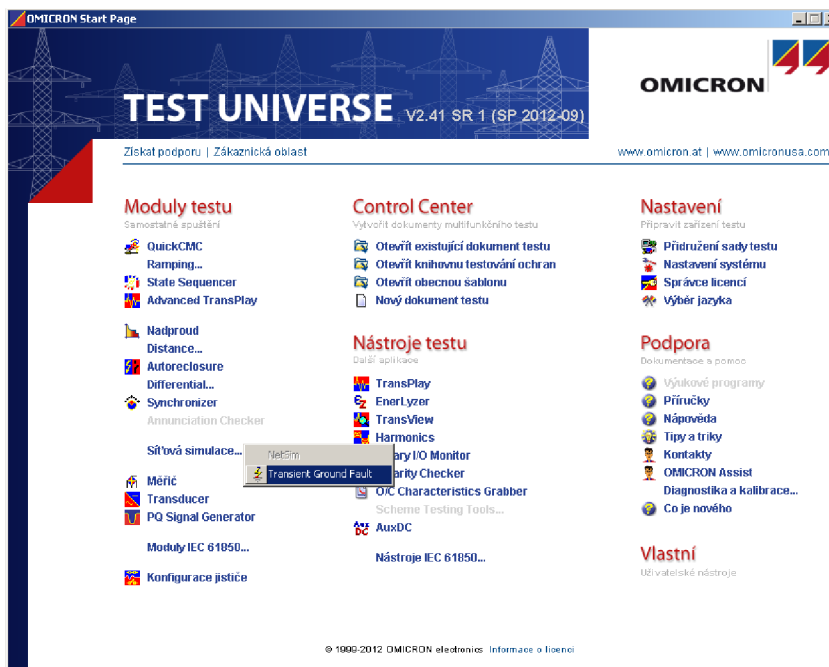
OMICRON Start Page

TEST UNIVERSE V2.41 SR 1 (SP 2012-09)

OMICRON

Získat podporu | Zákaznická oblast

www.omicron.at | www.omicronusa.com

Moduly testu
Samostatné spuštění

QuickCMC
Ramping...
State Sequencer
Advanced TransPlay

Nadproud
Distance...
Autoreclosure
Differential...
Synchronizer
Annunciation Checker

Síťová simulace...

NetSim
Transient Ground Fault

Měřič
Transducer
PQ Signal Generator

Moduly IEC 61850...

Konfigurace jističe

Control Center
Vytvořit dokumenty multifunkčního testu

Otevřít existující dokument testu
Otevřít knihovnu testování ochran
Otevřít obecnou šablonu
Nový dokument testu

Nástroje testu
Další aplikace

TransPlay
EnerLyzer
TransView
Harmonics
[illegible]ary I/O Monitor
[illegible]arity Checker
O/C Characteristics Grabber
Scheme Testing Tools...
AuxDC

Nástroje IEC 61850...

Nastavení
Připravit zařízení testu

Přidružení sady testu
Nastavení systému
Správce licencí
Výběr jazyka

Podpora
Dokumentace a pomoc

Výukové programy
Příručky
Nápověda
Tipy a triky
Kontakty
OMICRON Assist
Diagnostika a kalibrace...
Co je nového

Vlastní
Uživatelské nástroje

© 1999-2012 OMICRON electronics Informace o licenci